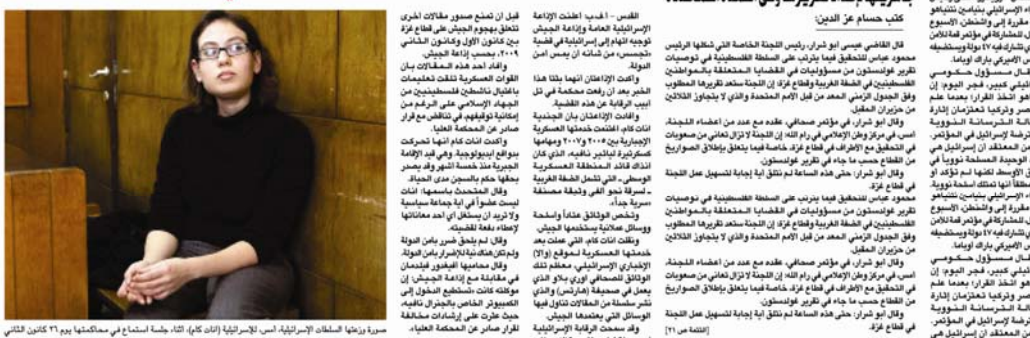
كتب حسام عز الدين:

قال القاضي عيسى أبو شرار، رئيس اللجنة الخاصة التي شكلها الرئيس محمود عباس للتحقيق فيما يترتب على السلطة الفلسطينية في توصيات تقرير غولدستون من مسؤوليات في القضايا المتعلقة بالمواطنين الفلسطينيين في الضفة الغربية وقطاع غزة، إن اللجنة ستعد تقريرها المطلوب وفق الجدول الزمني المعد من قبل الأمم المتحدة والذي لا يتجاوز الثلاثة من حزيران المقبل.

وقال أبو شرار، في مؤتمر صحافي، عقده مع عدد من أعضاء اللجنة، امس، في مركز وطن الإعلامي في رام الله، إن اللجنة لا تزال تعاني من صعوبات في التحقيق مع الأطراف في قطاع غزة، خاصة فيما يتعلق بإطلاق الصواريخ من القطاع حسب ما جاء في تقرير غولدستون.

وقال أبو شرار، حتى هذه الساعة لم تتلق أية إجابة لتسهيل عمل اللجنة في قطاع غزة.

محمود عباس للتحقيق فيما يترتب على السلطة الفلسطينية في توصيات تقرير غولدستون من مسؤوليات في القضايا المتعلقة بالمواطنين الفلسطينيين في الضفة الغربية وقطاع غزة، إن اللجنة ستعد تقريرها المطلوب وفق الجدول الزمني المعد من قبل الأمم المتحدة والذي لا يتجاوز الثلاثة من حزيران المقبل.

وقال أبو شرار، في مؤتمر صحافي، عقده مع عدد من أعضاء اللجنة، امس، في مركز وطن الإعلامي في رام الله، إن اللجنة لا تزال تعاني من صعوبات في التحقيق مع الأطراف في قطاع غزة، خاصة فيما يتعلق بإطلاق الصواريخ من القطاع حسب ما جاء في تقرير غولدستون.

وقال أبو شرار، حتى هذه الساعة لم تتلق أية إجابة لتسهيل عمل اللجنة في قطاع غزة.

[التتمة ص ٢١]

القدس - أ.ف.ب: اعلنت الإذاعة الإسرائيلية العامة وإذاعة الجيش توجيه اتهام إلى إسرائيلية في قضية «تجسس» من شأنها أن يمس امن الدولة.

واكدت الإذاعتان انهما بثتا هذا الخبر بعد أن رفعت محكمة في تل ابيب الرقابة عن هذه القضية.

وافادت الإذاعتان بان الجندية انات كام، اختلست خلال خدمتها العسكرية الإجبارية بين ٢٠٠٥ و٢٠٠٧ وثائق عسكرية لتابلير نافيه، الذي كان انذاك قائد المنطقة العسكرية الوسطى، التي تشمل الضفة الغربية - لسرقة نحو الفي وثيقة مصنفة سرية جدا.

وتخص الوثائق خصوصا واسلحة وسائل عملانية بمختلف الجيش.

ونقلت انات كام التي عملت بعد خدمتها العسكرية لموقع «والا» الإخباري الإسرائيلي، معظم تلك الوثائق للصحافي اوري بلاو الذي يعمل في صحيفة «هآرتس» والذي نشر سلسلة من المقالات تناول فيها الوسائل التي يعتمدها الجيش.

وقد سمحت الرقابة الإسرائيلية

قبل أن تمنع صدور مقالات أخرى تتعلق بهجوم الجيش على قطاع غزة بين كانون الأول وكانون الثاني ٢٠٠٩، بحسب إذاعة الجيش.

وافاد أحد هذه المقالات بأن القوات العسكرية تلقت تعليمات باغتيال ناشطين فلسطينيين من الجهاد الإسلامي على الرغم من إمكانية توقيفهم، في تناقض مع قرار صادر عن المحكمة العليا.

واكدت انات كام انها تحركت بدوافع ايديولوجية. وهي قيد الإقامة الجبرية منذ خمسة أشهر وقد يصدر بحقها حكم بالسجن مدى الحياة.

وقال المحتسب باسمها، انات ليست عضواً في اية جماعة سياسية ولا تريد ان يستغل اي احد معاناتها لإعطاء بعد للقضية.

وقال لم يلحق ضرر بأمن الدولة ولم تكن هناك نية للإضرار بأمن الدولة.

وقال محاميها أفيغدور فيلدمان في مقابلة مع إذاعة الجيش، إن موكلته كانت «تستطيع الدخول إلى الكمبيوتر الخاص بالجنرال نافيه، حيث عثرت على إرشادات مخالفة لقرار صادر عن المحكمة العليا».

صورة وزعتها السلطات الإسرائيلية امس، للإسرائيلية (انات كام)، اثناء جلسة استماع في محاكمتها يوم ٢٦ كانون الثاني